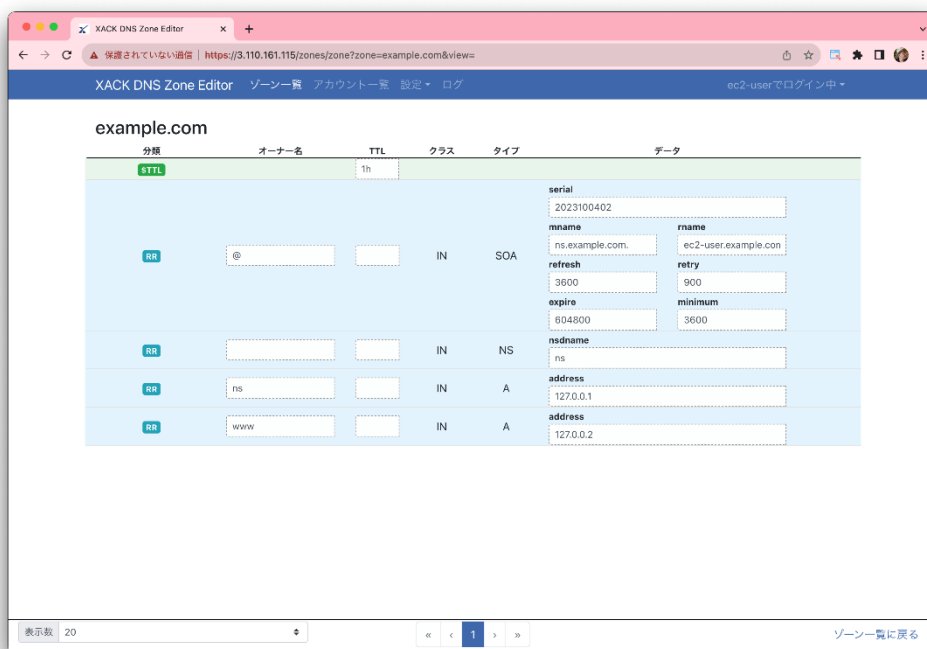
XACK DNS Zone Editor ×

保護されていない通信 | https://3.110.161.115/zones/zone?zone=example.com&view=

XACK DNS Zone Editor ゾーン一覧 アカウント一覧 設定 ログ ec2-userでログイン中

example.com

| 分類 | オーナー名 | TTL | クラス | タイプ | データ |
|---|---|---|---|---|---|
| $TTL | | 1h | | | |
| RR | @ | | IN | SOA | serial 2023100402 mname ns.example.com. rname ec2-user.example.con refresh 3600 retry 900 expire 604800 minimum 3600 |
| RR | | | IN | NS | nsdname ns |
| RR | ns | | IN | A | address 127.0.0.1 |
| RR | www | | IN | A | address 127.0.0.2 |

表示数 20

« ‹ 1 › »

ゾーン一覧に戻る